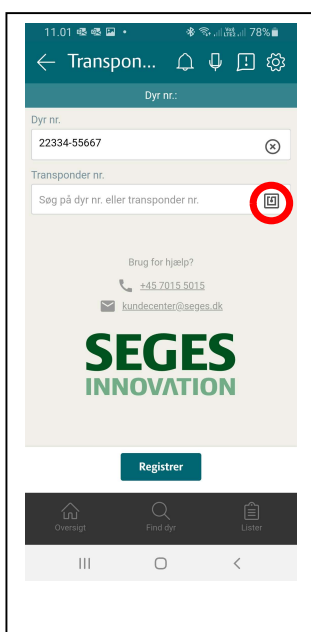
11.01 78%

Transpon...

Dyr nr.:

Dyr nr.

22334-55667

Transponder nr.

Søg på dyr nr. eller transponder nr.

Brug for hjælp?

+45 7015 5015

kundecenter@seges.dk

SEGES
INNOVATION

Registrer

Oversigt

Find dyr

Lister